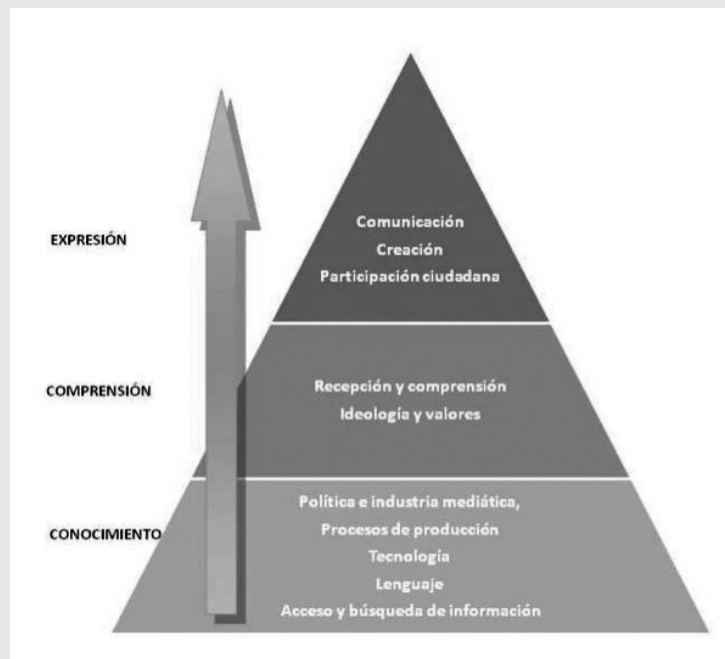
EXPRESIÓN

Comunicación
Creación
Participación ciudadana

COMPRENSIÓN

Recepción y comprensión
Ideología y valores

CONOCIMIENTO

Política e industria mediática,
Procesos de producción
Tecnología
Lenguaje
Acceso y búsqueda de información